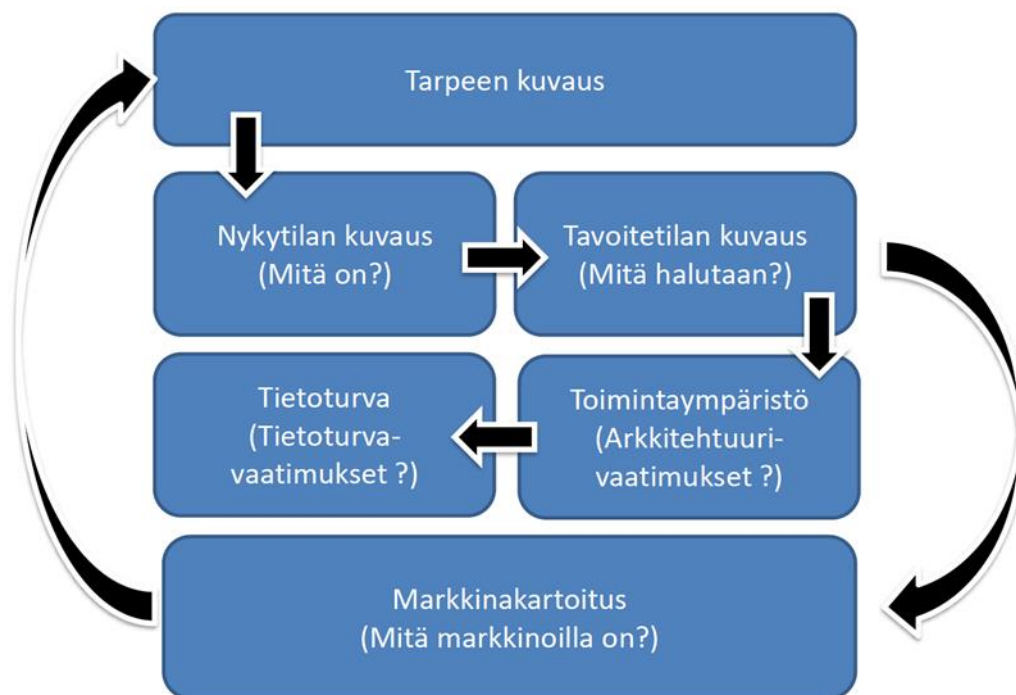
Tarpeen kuvaus

Nykytilan kuvaus
(Mitä on?)

Tavoitetilan kuvaus
(Mitä halutaan?)

Tietoturva
(Tietoturvavaatimukset ?)

Toimintaympäristö
(Arkkitehtuurivaatimukset ?)

Markkinakartoitus
(Mitä markkinoilla on?)